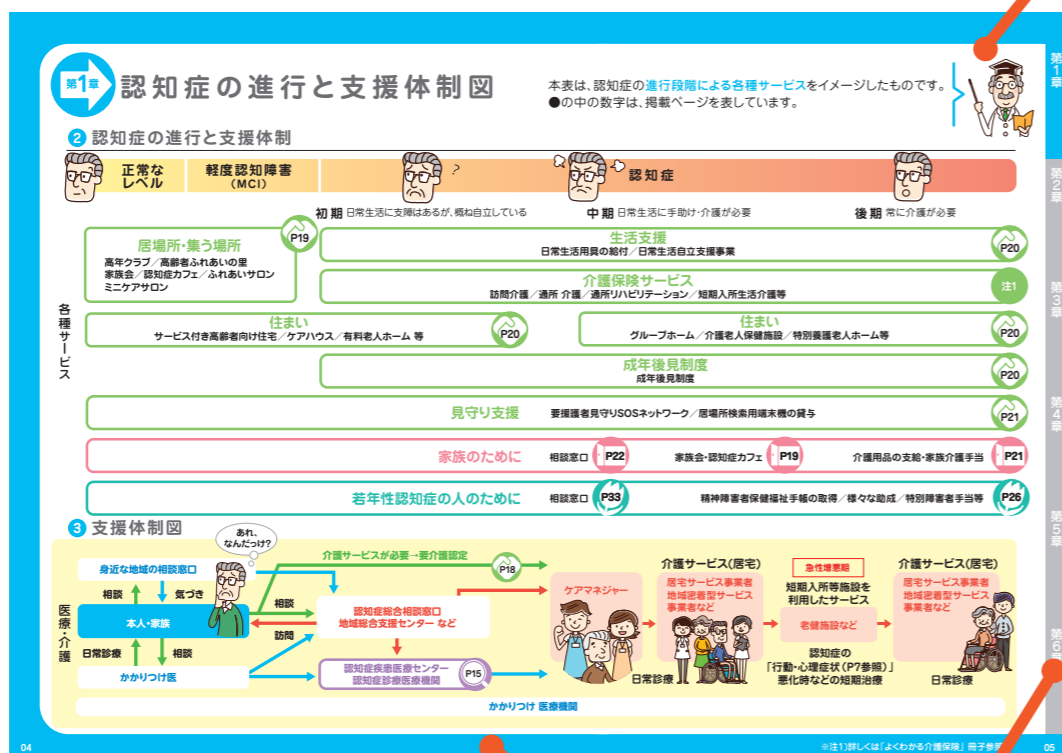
第1章 認知症の進行と支援体制図

本表は、認知症の進行段階による各種サービスをイメージしたものです。
●の中の数字は、掲載ページを表しています。

2 認知症の進行と支援体制

正常なレベル
軽度認知障害（MCI）
認知症

初期 日常生活に支障はあるが、概ね自立している
中期 日常生活に手助け・介護が必要
後期 常に介護が必要

各種サービス

居場所・集う場所 P19
高年クラブ／高齢者ふれあいの里
家族会／認知症カフェ／ふれあいサロン
ミニケアサロン

生活支援 P20
日常生活用具の給付／日常生活自立支援事業

介護保険サービス 注1
訪問介護／通所介護／通所リハビリテーション／短期入所生活介護等

住まい P20
サービス付き高齢者向け住宅／ケアハウス／有料老人ホーム 等

住まい P20
グループホーム／介護老人保健施設／特別養護老人ホーム等

成年後見制度 P20
成年後見制度

見守り支援 要援護者見守りSOSネットワーク／居場所検索用端末機の貸与 P21

家族のために 相談窓口 P22 家族会・認知症カフェ P19 介護用品の支給・家族介護手当 P21

若年性認知症の人のために 相談窓口 P33 精神障害者保健福祉手帳の取得／様々な助成／特別障害者手当等 P26

3 支援体制図

医療・介護

あれ、なんだっけ?

身近な地域の相談窓口
相談 気づき
本人・家族
日常診療 相談
かかりつけ医

介護サービスが必要→要介護認定 P18
相談
訪問
認知症総合相談窓口
地域総合支援センター など
認知症疾患医療センター
認知症診療医療機関 P15

ケアマネジャー

介護サービス（居宅）
居宅サービス事業者
地域密着型サービス事業者など

急性増悪期
短期入所等施設を利用したサービス
老健施設など
認知症の「行動・心理症状（P7参照）」悪化時などの短期治療

介護サービス（居宅）
居宅サービス事業者
地域密着型サービス事業者など

日常診療
日常診療

かかりつけ 医療機関

04
※注1)詳しくは「よくわかる介護保険」冊子参照
05

第1章
第2章
第3章
第4章
第5章
第6章